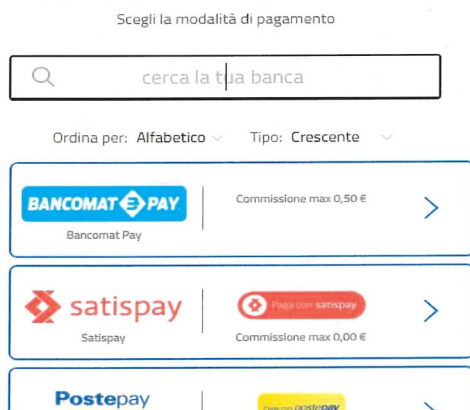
Scegli la modalità di pagamento

cerca la tua banca

Ordina per: Alfabetico Tipo: Crescente

BANCOMAT PAY
Bancomat Pay
Commissione max 0,50 €

satispay
Satispay
Paga con satispay
Commissione max 0,00 €

Postepay
Paga con postepay